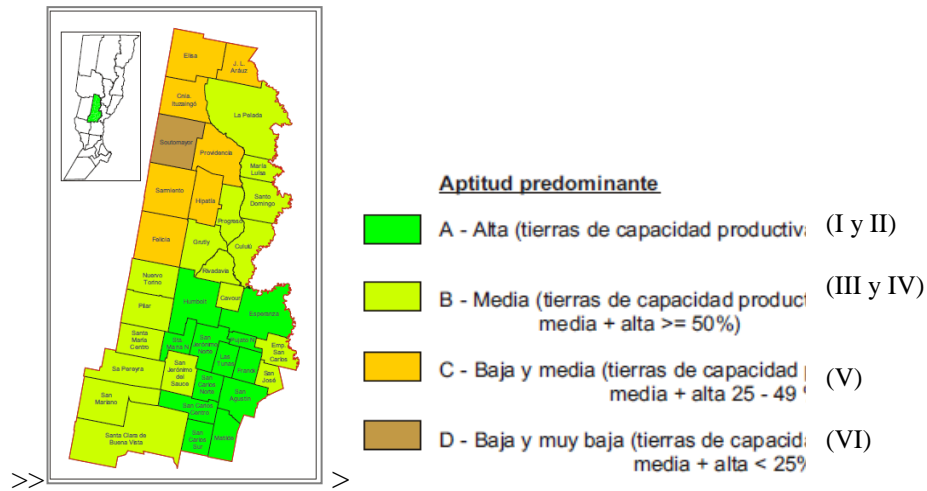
Elisa
J. L. Aráuz
Cnia. Ituzaingó
La Pelada
Soutomayor
Providencia
María Luisa
Santo Domingo
Sarmiento
Hipatia
Progreso
Felicia
Grutly
Cululú
Rivadavia
Nuevo Torino
Pilar
Humboldt
Cavour
Esperanza
Santa María Centro
Sta María N
San Jerónimo Norte
Pujato N
Emp. San Carlos
Sa Pereyra
San Jerónimo del Sauce
San Carlos Norte
Las Tunas
Franck
San José
San Mariano
San Carlos Centro
San Agustín
Santa Clara de Buena Vista
San Carlos Sur
Matilde

Aptitud predominante
A - Alta (tierras de capacidad productiv (I y II)
B - Media (tierras de capacidad product (III y IV) media + alta >= 50%)
C - Baja y media (tierras de capacidad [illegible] media + alta 25 - 49 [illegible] (V)
D - Baja y muy baja (tierras de capacid (VI) media + alta < 25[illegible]

>> >